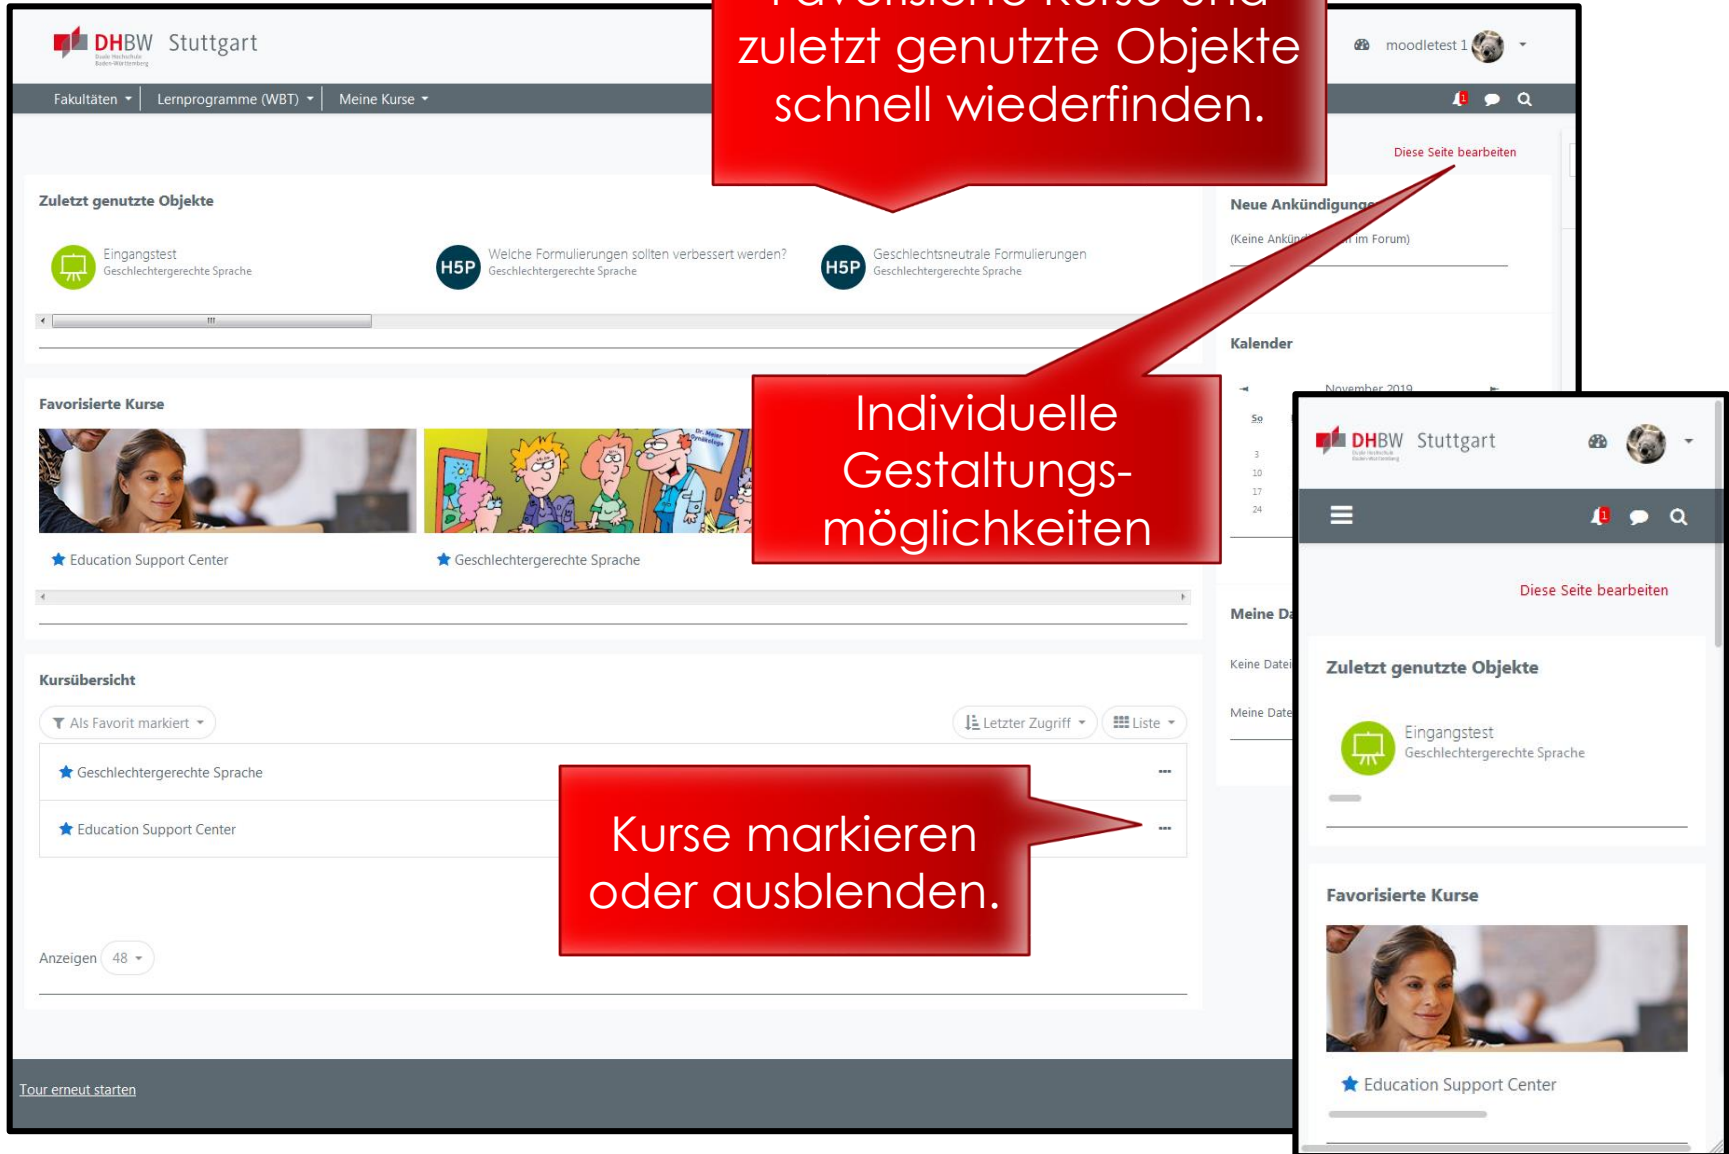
DHBW Stuttgart

zuletzt genutzte Objekte schnell wiederfinden.

moodletest 1

Fakultäten Lernprogramme (WBT) Meine Kurse

Diese Seite bearbeiten

Zuletzt genutzte Objekte

Eingangstest
Geschlechtergerechte Sprache

H5P Welche Formulierungen sollten verbessert werden?
Geschlechtergerechte Sprache

H5P Geschlechtsneutrale Formulierungen
Geschlechtergerechte Sprache

Neue Ankündigungen
(Keine Ankün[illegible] im Forum)

Kalender

Favorisierte Kurse

Education Support Center

Geschlechtergerechte Sprache

Individuelle Gestaltungsmöglichkeiten

Meine D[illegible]
Keine Datei
Meine Date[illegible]

Kursübersicht

Als Favorit markiert

Letzter Zugriff

Liste

Geschlechtergerechte Sprache

Education Support Center

Kurse markieren oder ausblenden.

Anzeigen 48

Tour erneut starten

DHBW Stuttgart

Diese Seite bearbeiten

Zuletzt genutzte Objekte

Eingangstest
Geschlechtergerechte Sprache

Favorisierte Kurse

Education Support Center